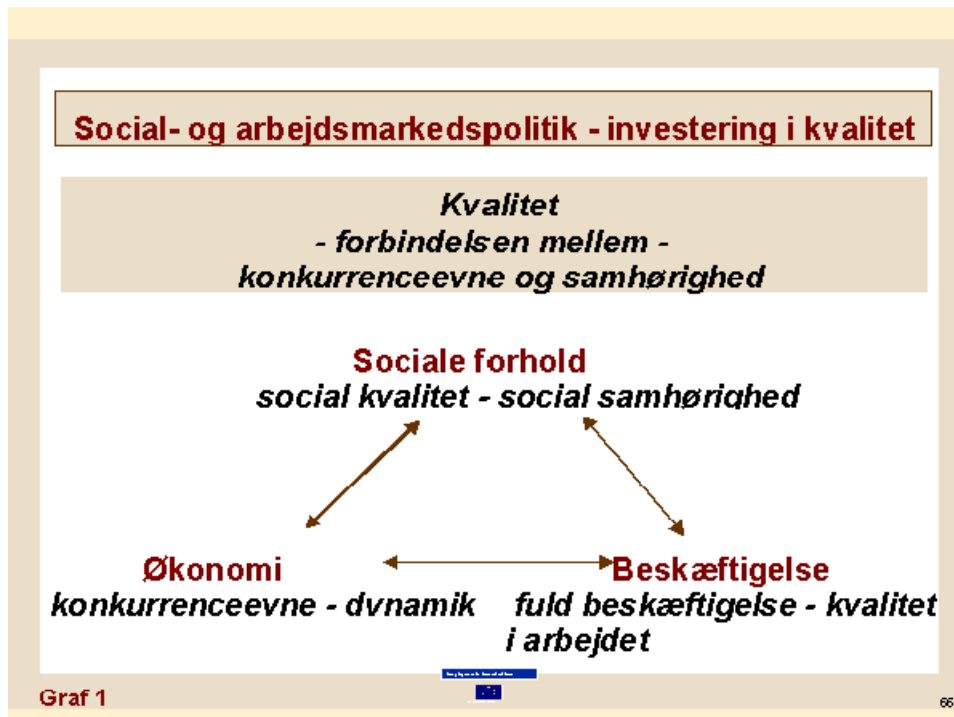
Social- og arbejdsmarkedspolitik - investering i kvalitet

Kvalitet
- forbindelsen mellem -
konkurrenceevne og samhørighed

Sociale forhold
social kvalitet - social samhørighed

Økonomi
konkurrenceevne - dynamik

Beskæftigelse
fuld beskæftigelse - kvalitet i arbejdet

Graf 1

66